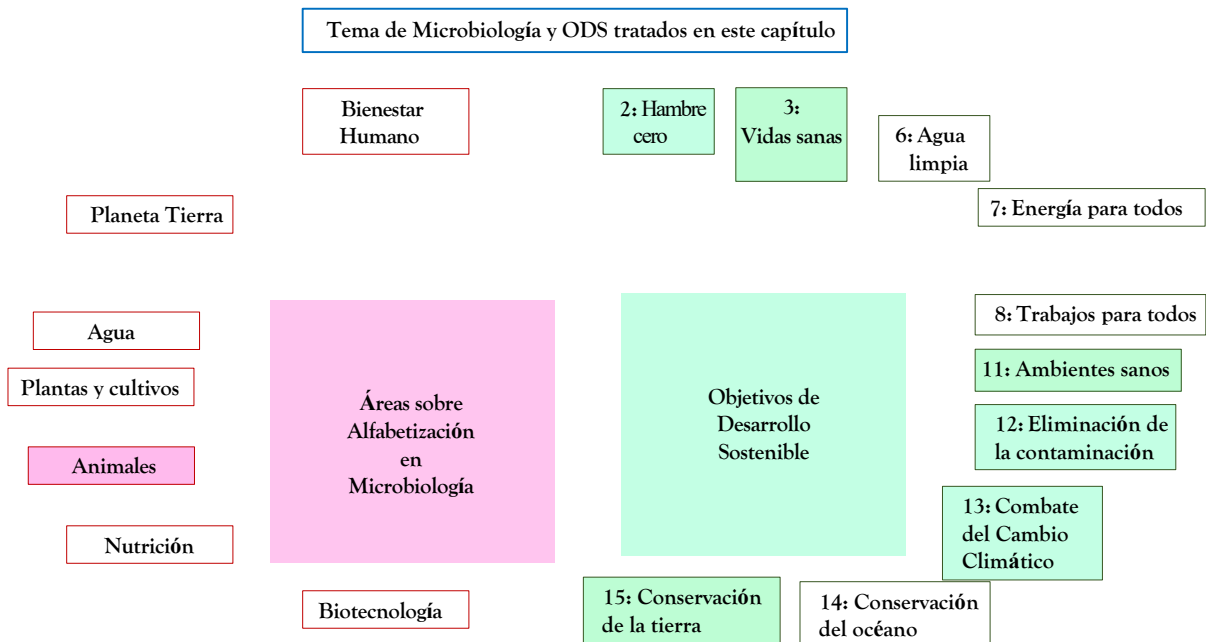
Tema de Microbiología y ODS tratados en este capítulo

Bienestar Humano

2: Hambre cero

3: Vidas sanas

6: Agua limpia

7: Energía para todos

Planeta Tierra

Agua

Plantas y cultivos

Animales

Nutrición

Biotecnología

Áreas sobre Alfabetización en Microbiología

Objetivos de Desarrollo Sostenible

8: Trabajos para todos

11: Ambientes sanos

12: Eliminación de la contaminación

13: Combate del Cambio Climático

15: Conservación de la tierra

14: Conservación del océano